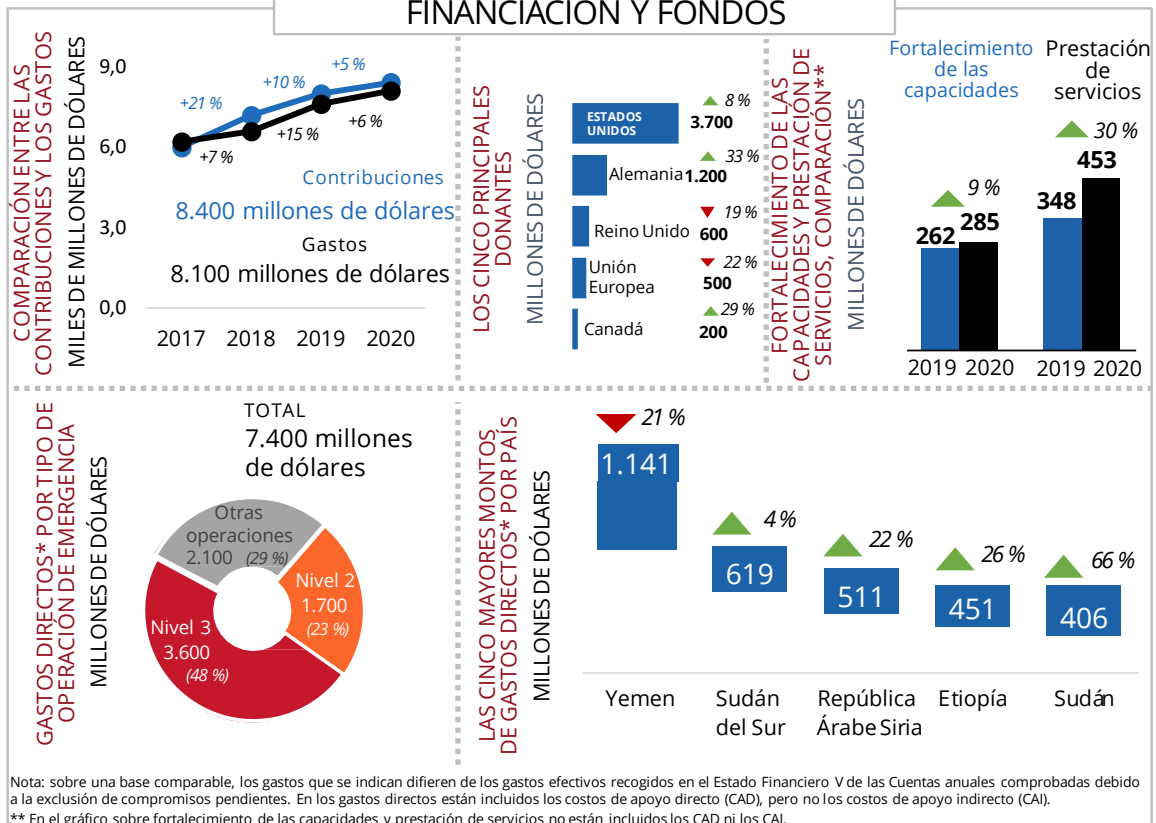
FINANCIACIÓN Y FONDOS

COMPARACIÓN ENTRE LAS CONTRIBUCIONES Y LOS GASTOS

MILES DE MILLONES DE DÓLARES

9,0
6,0
3,0
0,0

+21 %
+10 %
+5 %
+7 %
+15 %
+6 %

Contribuciones
8.400 millones de dólares
Gastos
8.100 millones de dólares

2017 2018 2019 2020

LOS CINCO PRINCIPALES DONANTES

MILLONES DE DÓLARES

ESTADOS UNIDOS 3.700 8 %
Alemania 1.200 33 %
Reino Unido 600 19 %
Unión Europea 500 22 %
Canadá 200 29 %

FORTALECIMIENTO DE LAS CAPACIDADES Y PRESTACIÓN DE SERVICIOS, COMPARACIÓN**

MILLONES DE DÓLARES

Fortalecimiento de las capacidades
Prestación de servicios

9 %
262 285
30 %
348 453

2019 2020 2019 2020

GASTOS DIRECTOS* POR TIPO DE OPERACIÓN DE EMERGENCIA

MILLONES DE DÓLARES

TOTAL
7.400 millones de dólares

Otras operaciones 2.100 (29 %)
Nivel 2 1.700 (23 %)
Nivel 3 3.600 (48 %)

LAS CINCO MAYORES MONTOS DE GASTOS DIRECTOS* POR PAÍS

MILLONES DE DÓLARES

21 %
1.141
4 %
619
22 %
511
26 %
451
66 %
406

Yemen
Sudán del Sur
República Árabe Siria
Etiopía
Sudán

Nota: sobre una base comparable, los gastos que se indican difieren de los gastos efectivos recogidos en el Estado Financiero V de las Cuentas anuales comprobadas debido a la exclusión de compromisos pendientes. En los gastos directos están incluidos los costos de apoyo directo (CAD), pero no los costos de apoyo indirecto (CAI).
** En el gráfico sobre fortalecimiento de las capacidades y prestación de servicios no están incluidos los CAD ni los CAI.